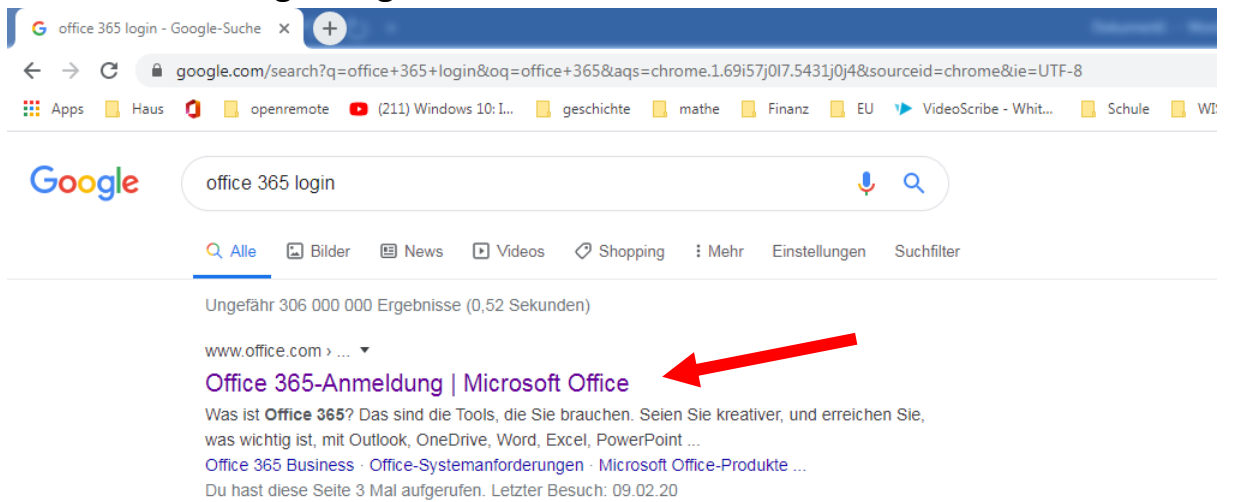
office 365 login - Google-Suche ×

google.com/search?q=office+365+login&oq=office+365&aqs=chrome.1.69i57j0l7.5431j0j4&sourceid=chrome&ie=UTF-8

Apps Haus openremote (211) Windows 10: I... geschichte mathe Finanz EU VideoScribe - Whit... Schule WI

Google

office 365 login

Alle Bilder News Videos Shopping Mehr Einstellungen Suchfilter

Ungefähr 306 000 000 Ergebnisse (0,52 Sekunden)

www.office.com › ...

Office 365-Anmeldung | Microsoft Office

Was ist **Office 365**? Das sind die Tools, die Sie brauchen. Seien Sie kreativer, und erreichen Sie, was wichtig ist, mit Outlook, OneDrive, Word, Excel, PowerPoint ...

Office 365 Business · Office-Systemanforderungen · Microsoft Office-Produkte ...

Du hast diese Seite 3 Mal aufgerufen. Letzter Besuch: 09.02.20